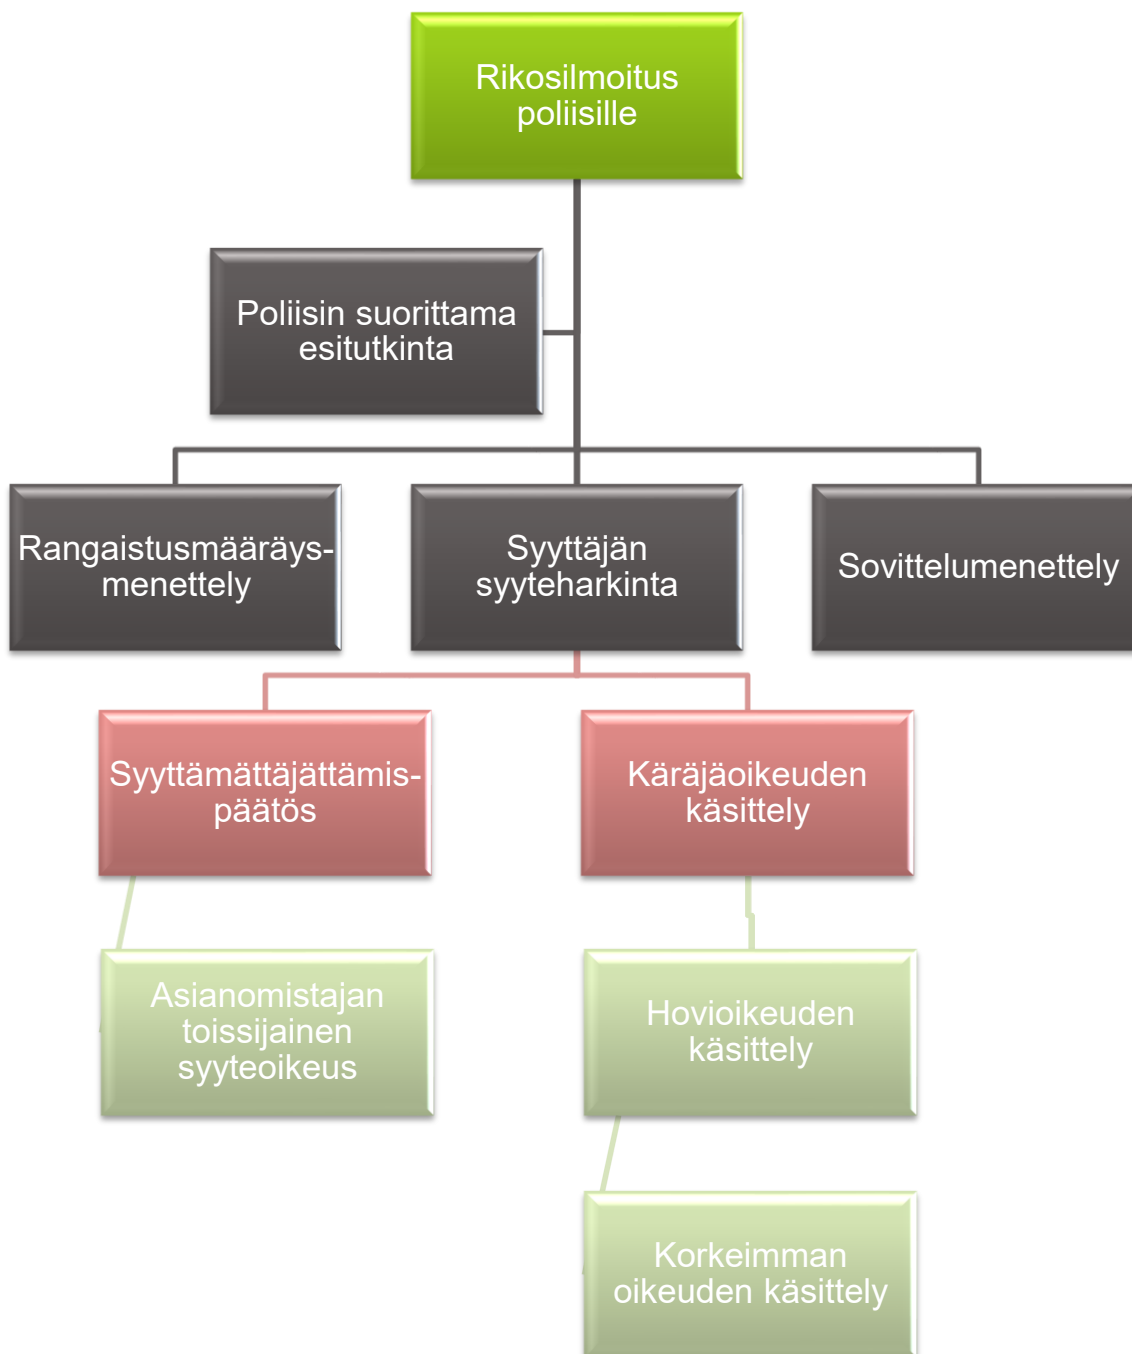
Rikosilmoitus poliisille

Poliisin suorittama esitutkinta

Rangaistusmääräysmenettely

Syyttäjän syyteharkinta

Sovittelumenettely

Syyttämättäjättämispäätös

Käräjäoikeuden käsittely

Asianomistajan toissijainen syyteoikeus

Hovioikeuden käsittely

Korkeimman oikeuden käsittely